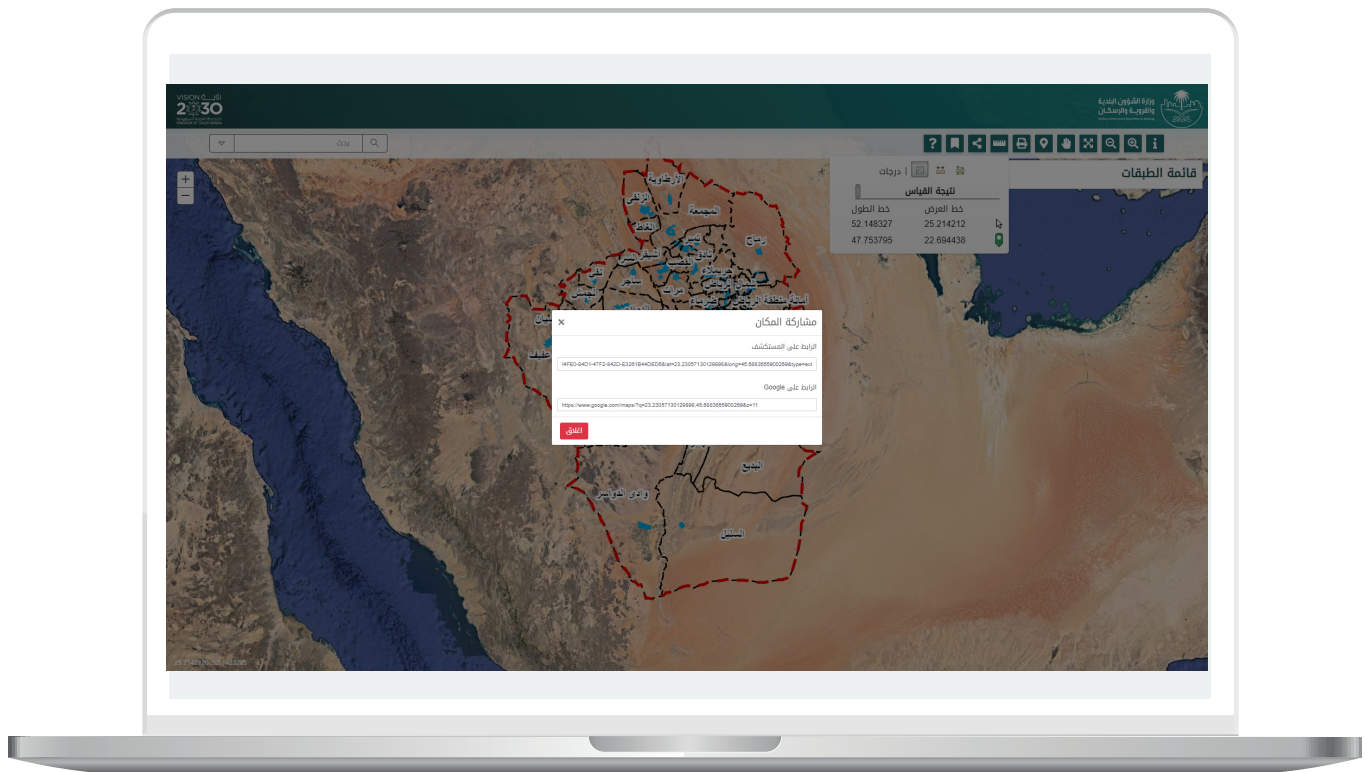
VISION رؤية 2030

وزارة الشؤون البلدية والقروية والإسكان

بحث

قائمة الطبقات

درجات

نتيجة القياس

| خط الطول | خط العرض |
|---|---|
| 52.148327 | 25.214212 |
| 47.753795 | 22.694438 |

الأرطاوية
الزلفي
المجمعة
الغاط
رماح
شقراء
ثادق
سدير
مرات
ضرماء
الدوادمي
عفيف
البديع
وادي الدواسر
السليل

مشاركة المكان ×

الرابط على المستكشف

l4FE0-84D1-47F2-842D-E3261B44DED6&lat=23.23057130129898&long=45.6683665900268&type=ext

الرابط على Google

https://www.google.com/maps/?q=23.23057130129898,45.6683665900268&z=11

إغلاق

25.214212, 52.148327